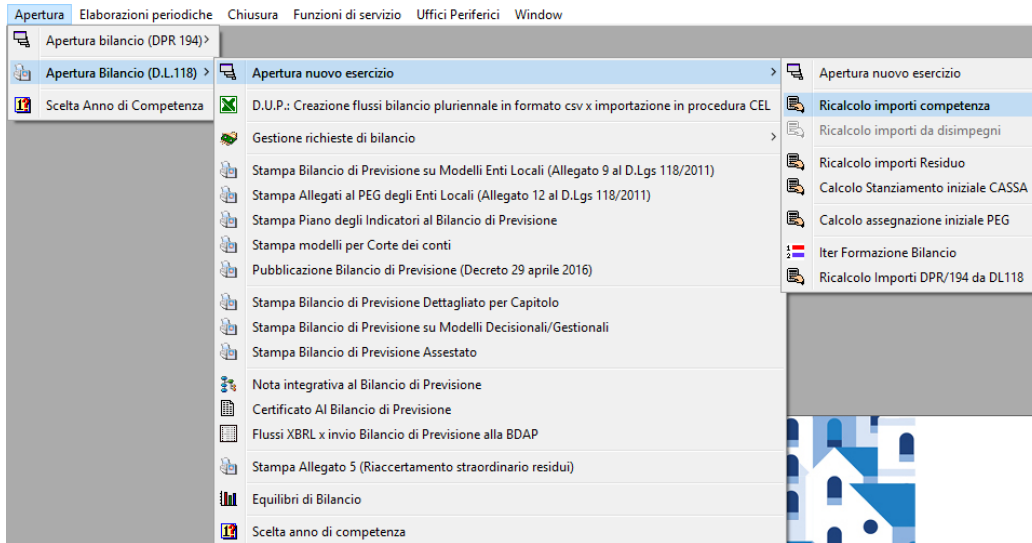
Apertura Elaborazioni periodiche Chiusura Funzioni di servizio Uffici Periferici Window

Apertura bilancio (DPR 194) >
Apertura Bilancio (D.L.118) >
Scelta Anno di Competenza

Apertura nuovo esercizio >
D.U.P.: Creazione flussi bilancio pluriennale in formato csv x importazione in procedura CEL
Gestione richieste di bilancio >
Stampa Bilancio di Previsione su Modelli Enti Locali (Allegato 9 al D.Lgs 118/2011)
Stampa Allegati al PEG degli Enti Locali (Allegato 12 al D.Lgs 118/2011)
Stampa Piano degli Indicatori al Bilancio di Previsione
Stampa modelli per Corte dei conti
Pubblicazione Bilancio di Previsione (Decreto 29 aprile 2016)
Stampa Bilancio di Previsione Dettagliato per Capitolo
Stampa Bilancio di Previsione su Modelli Decisionali/Gestionali
Stampa Bilancio di Previsione Assestato
Nota integrativa al Bilancio di Previsione
Certificato Al Bilancio di Previsione
Flussi XBRL x invio Bilancio di Previsione alla BDAP
Stampa Allegato 5 (Riaccertamento straordinario residui)
Equilibri di Bilancio
Scelta anno di competenza

Apertura nuovo esercizio
Ricalcolo importi competenza
Ricalcolo importi da disimpegni
Ricalcolo importi Residuo
Calcolo Stanziamento iniziale CASSA
Calcolo assegnazione iniziale PEG
Iter Formazione Bilancio
Ricalcolo Importi DPR/194 da DL118